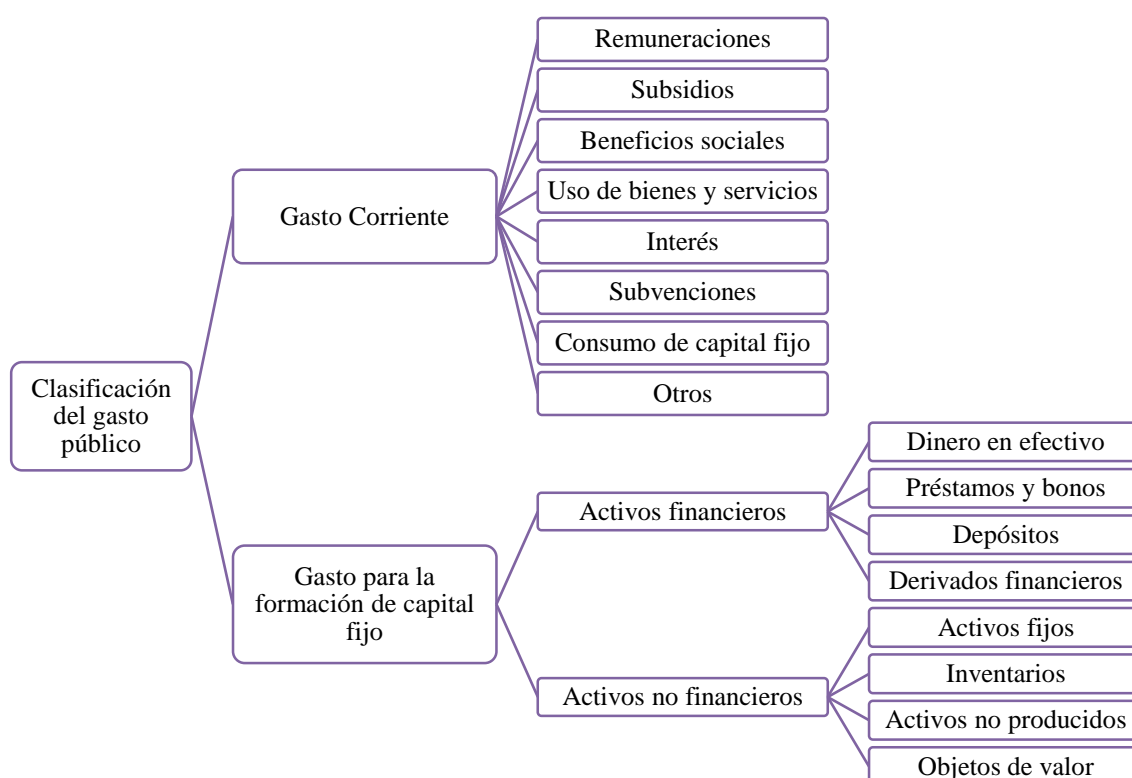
Clasificación del gasto público

Gasto Corriente

Remuneraciones

Subsidios

Beneficios sociales

Uso de bienes y servicios

Interés

Subvenciones

Consumo de capital fijo

Otros

Gasto para la formación de capital fijo

Activos financieros

Dinero en efectivo

Préstamos y bonos

Depósitos

Derivados financieros

Activos no financieros

Activos fijos

Inventarios

Activos no producidos

Objetos de valor